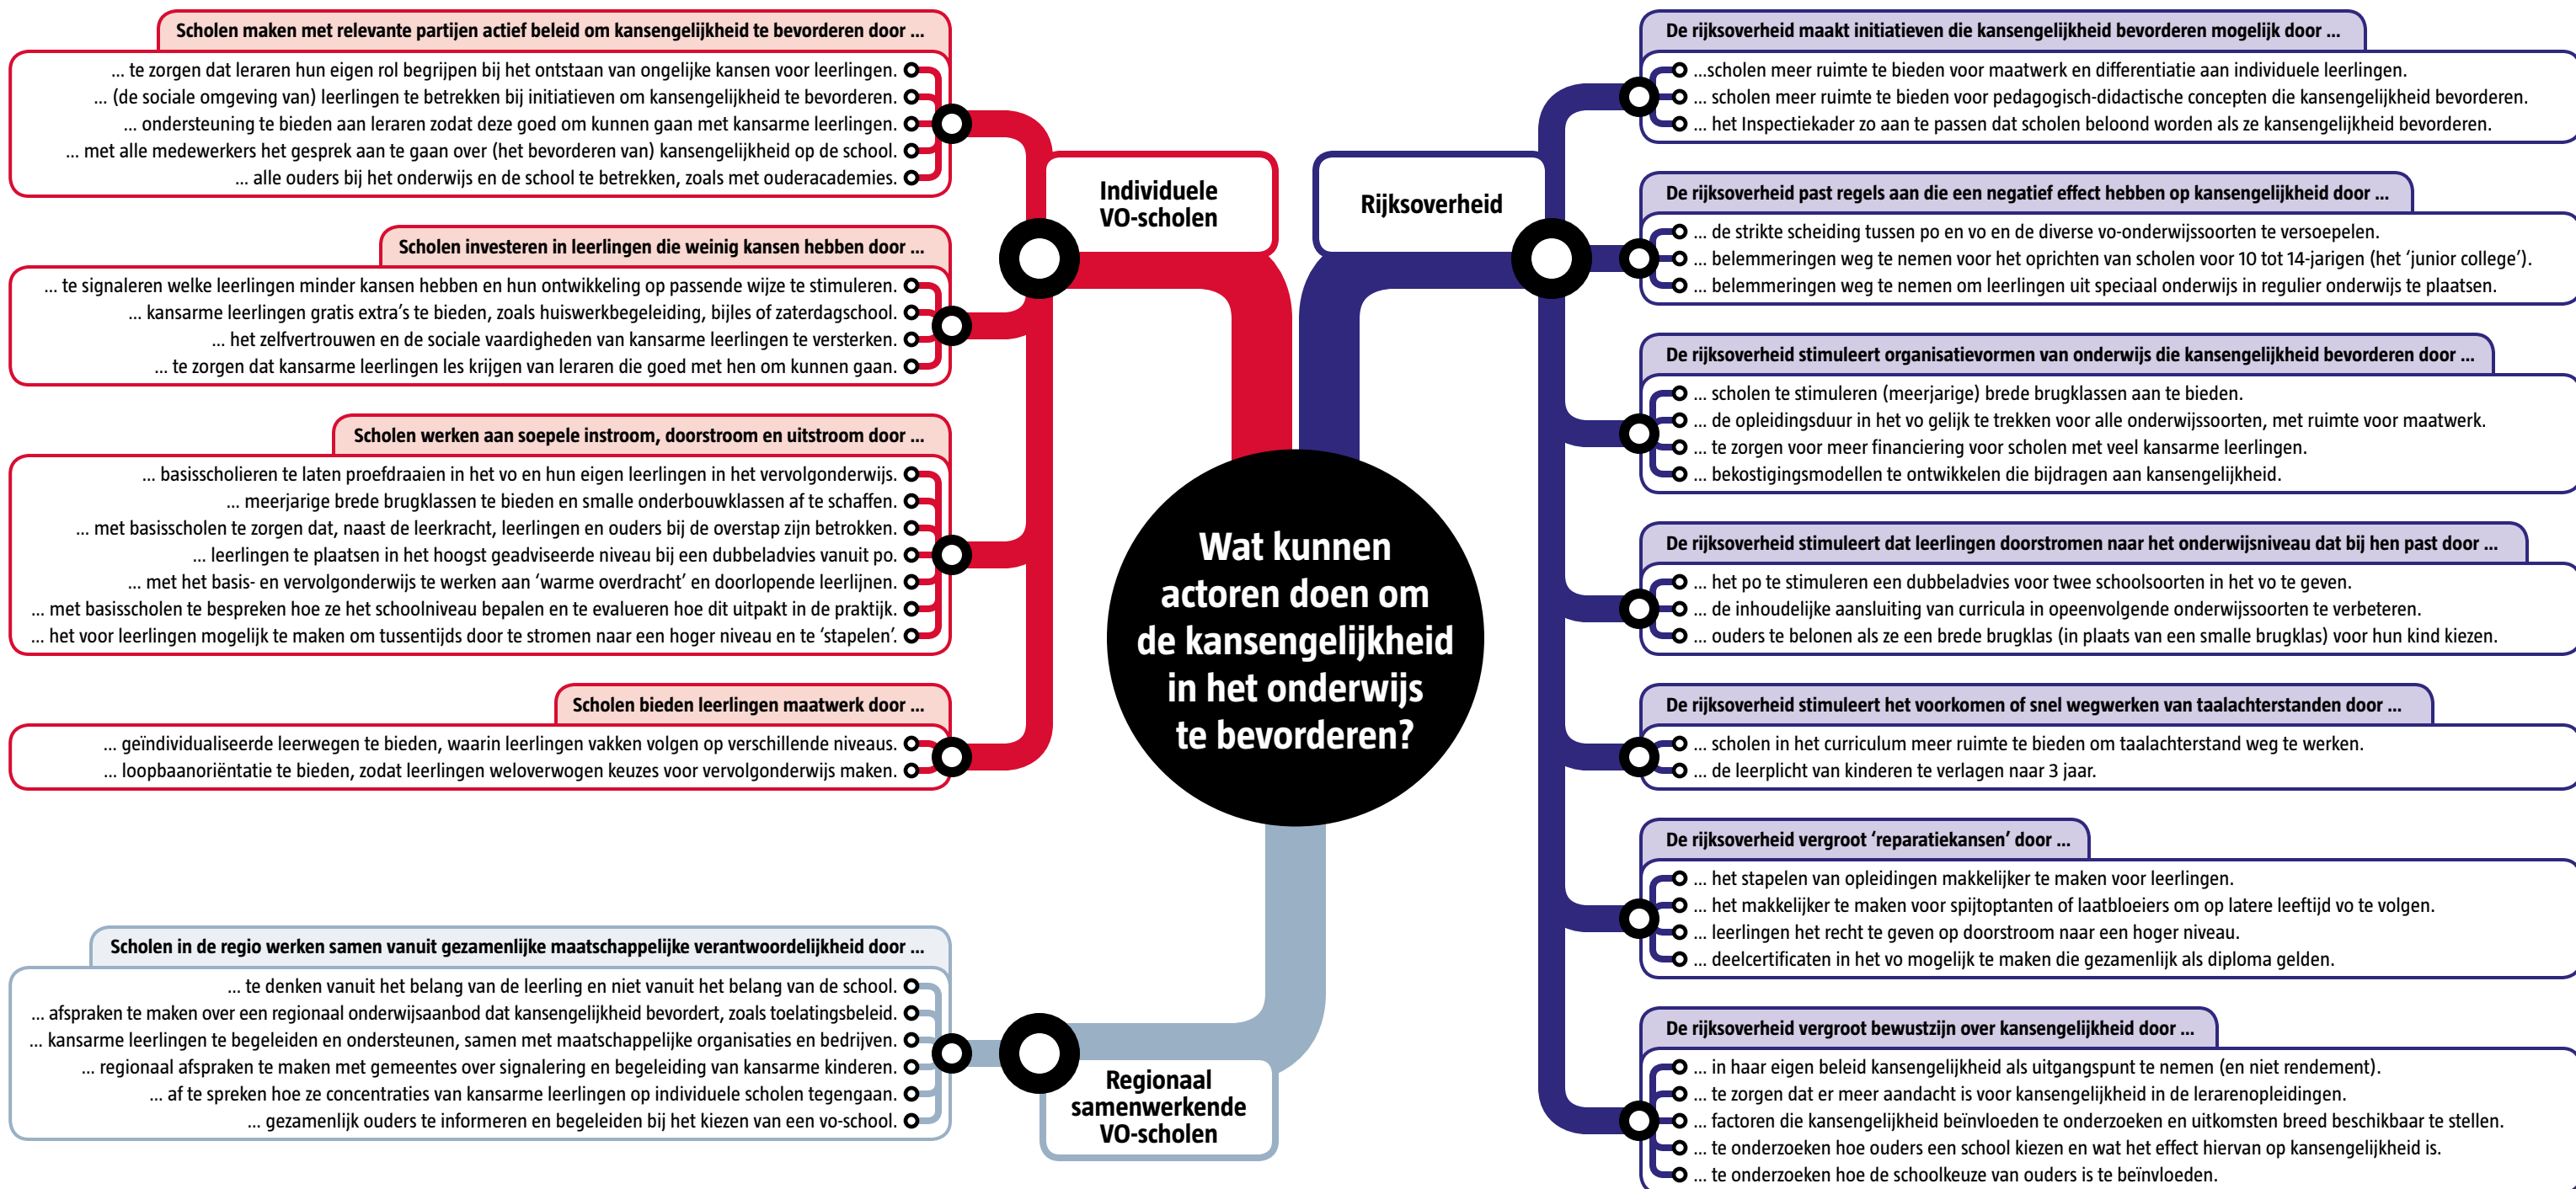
Wat kunnen actoren doen om de kansengelijkheid in het onderwijs te bevorderen?

Individuele VO-scholen

Scholen maken met relevante partijen actief beleid om kansengelijkheid te bevorderen door ...
... te zorgen dat leraren hun eigen rol begrijpen bij het ontstaan van ongelijke kansen voor leerlingen.
... (de sociale omgeving van) leerlingen te betrekken bij initiatieven om kansengelijkheid te bevorderen.
... ondersteuning te bieden aan leraren zodat deze goed om kunnen gaan met kansarme leerlingen.
... met alle medewerkers het gesprek aan te gaan over (het bevorderen van) kansengelijkheid op de school.
... alle ouders bij het onderwijs en de school te betrekken, zoals met ouderacademies.

Scholen investeren in leerlingen die weinig kansen hebben door ...
... te signaleren welke leerlingen minder kansen hebben en hun ontwikkeling op passende wijze te stimuleren.
... kansarme leerlingen gratis extra's te bieden, zoals huiswerkbegeleiding, bijles of zaterdagschool.
... het zelfvertrouwen en de sociale vaardigheden van kansarme leerlingen te versterken.
... te zorgen dat kansarme leerlingen les krijgen van leraren die goed met hen om kunnen gaan.

Scholen werken aan soepele instroom, doorstroom en uitstroom door ...
... basisscholieren te laten proefdraaien in het vo en hun eigen leerlingen in het vervolgonderwijs.
... meerjarige brede brugklassen te bieden en smalle onderbouwklassen af te schaffen.
... met basisscholen te zorgen dat, naast de leerkracht, leerlingen en ouders bij de overstap zijn betrokken.
... leerlingen te plaatsen in het hoogst geadviseerde niveau bij een dubbeladvies vanuit po.
... met het basis- en vervolgonderwijs te werken aan 'warme overdracht' en doorlopende leerlijnen.
... met basisscholen te bespreken hoe ze het schoolniveau bepalen en te evalueren hoe dit uitpakt in de praktijk.
... het voor leerlingen mogelijk te maken om tussentijds door te stromen naar een hoger niveau en te 'stapelen'.

Scholen bieden leerlingen maatwerk door ...
... geïndividualiseerde leerwegen te bieden, waarin leerlingen vakken volgen op verschillende niveaus.
... loopbaanoriëntatie te bieden, zodat leerlingen weloverwogen keuzes voor vervolgonderwijs maken.

Regionaal samenwerkende VO-scholen

Scholen in de regio werken samen vanuit gezamenlijke maatschappelijke verantwoordelijkheid door ...
... te denken vanuit het belang van de leerling en niet vanuit het belang van de school.
... afspraken te maken over een regionaal onderwijsaanbod dat kansengelijkheid bevordert, zoals toelatingsbeleid.
... kansarme leerlingen te begeleiden en ondersteunen, samen met maatschappelijke organisaties en bedrijven.
... regionaal afspraken te maken met gemeentes over signalering en begeleiding van kansarme kinderen.
... af te spreken hoe ze concentraties van kansarme leerlingen op individuele scholen tegengaan.
... gezamenlijk ouders te informeren en begeleiden bij het kiezen van een vo-school.

Rijksoverheid

De rijksoverheid maakt initiatieven die kansengelijkheid bevorderen mogelijk door ...
...scholen meer ruimte te bieden voor maatwerk en differentiatie aan individuele leerlingen.
... scholen meer ruimte te bieden voor pedagogisch-didactische concepten die kansengelijkheid bevorderen.
... het Inspectiekader zo aan te passen dat scholen beloond worden als ze kansengelijkheid bevorderen.

De rijksoverheid past regels aan die een negatief effect hebben op kansengelijkheid door ...
... de strikte scheiding tussen po en vo en de diverse vo-onderwijssoorten te versoepelen.
... belemmeringen weg te nemen voor het oprichten van scholen voor 10 tot 14-jarigen (het 'junior college').
... belemmeringen weg te nemen om leerlingen uit speciaal onderwijs in regulier onderwijs te plaatsen.

De rijksoverheid stimuleert organisatievormen van onderwijs die kansengelijkheid bevorderen door ...
... scholen te stimuleren (meerjarige) brede brugklassen aan te bieden.
... de opleidingsduur in het vo gelijk te trekken voor alle onderwijssoorten, met ruimte voor maatwerk.
... te zorgen voor meer financiering voor scholen met veel kansarme leerlingen.
... bekostigingsmodellen te ontwikkelen die bijdragen aan kansengelijkheid.

De rijksoverheid stimuleert dat leerlingen doorstromen naar het onderwijsniveau dat bij hen past door ...
... het po te stimuleren een dubbeladvies voor twee schoolsoorten in het vo te geven.
... de inhoudelijke aansluiting van curricula in opeenvolgende onderwijssoorten te verbeteren.
... ouders te belonen als ze een brede brugklas (in plaats van een smalle brugklas) voor hun kind kiezen.

De rijksoverheid stimuleert het voorkomen of snel wegwerken van taalachterstanden door ...
... scholen in het curriculum meer ruimte te bieden om taalachterstand weg te werken.
... de leerplicht van kinderen te verlagen naar 3 jaar.

De rijksoverheid vergroot 'reparatiekansen' door ...
... het stapelen van opleidingen makkelijker te maken voor leerlingen.
... het makkelijker te maken voor spijtoptanten of laatbloeiers om op latere leeftijd vo te volgen.
... leerlingen het recht te geven op doorstroom naar een hoger niveau.
... deelcertificaten in het vo mogelijk te maken die gezamenlijk als diploma gelden.

De rijksoverheid vergroot bewustzijn over kansengelijkheid door ...
... in haar eigen beleid kansengelijkheid als uitgangspunt te nemen (en niet rendement).
... te zorgen dat er meer aandacht is voor kansengelijkheid in de lerarenopleidingen.
... factoren die kansengelijkheid beïnvloeden te onderzoeken en uitkomsten breed beschikbaar te stellen.
... te onderzoeken hoe ouders een school kiezen en wat het effect hiervan op kansengelijkheid is.
... te onderzoeken hoe de schoolkeuze van ouders is te beïnvloeden.